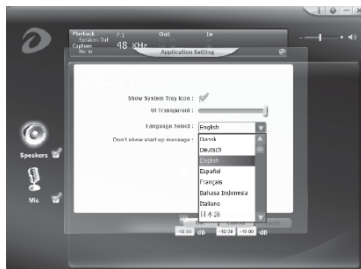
Playback
Speaker Out
Capture
48 KHz
Application Setting
Show System Tray Icon :
UI Transparent :
Language Select :
English
Don't show start up message :
Dansk
Deutsch
English
Español
Français
Bahasa Indonesia
Italiano
日本語
Speakers
Mic
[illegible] dB
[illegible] dB